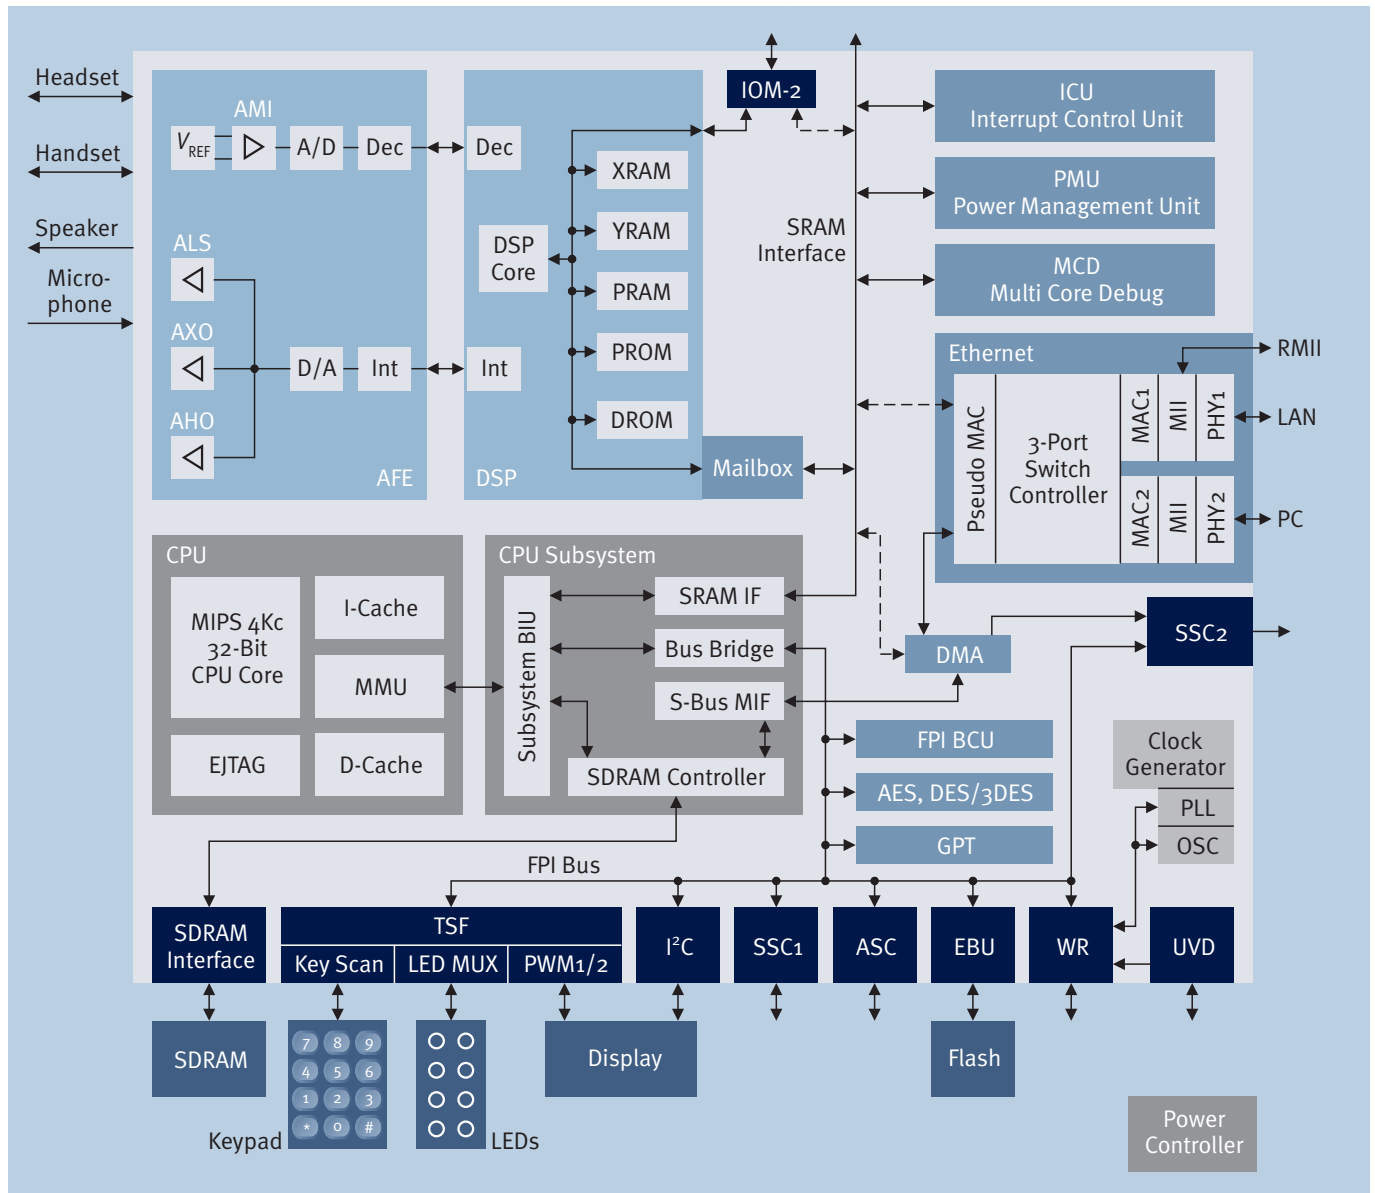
Headset
Handset
Speaker
Micro-phone

AMI
$V_{REF}$
A/D
Dec
ALS
AXO
AHO
D/A
Int
AFE

Dec
Int
DSP Core
XRAM
YRAM
PRAM
PROM
DROM
DSP
Mailbox

IOM-2
SRAM Interface

ICU
Interrupt Control Unit
PMU
Power Management Unit
MCD
Multi Core Debug

Ethernet
Pseudo MAC
3-Port Switch Controller
MAC1
MII
PHY1
MAC2
MII
PHY2
RMII
LAN
PC

CPU
MIPS 4Kc 32-Bit CPU Core
I-Cache
MMU
EJTAG
D-Cache

CPU Subsystem
Subsystem BIU
SRAM IF
Bus Bridge
S-Bus MIF
SDRAM Controller

DMA
SSC2
FPI BCU
AES, DES/3DES
GPT
Clock Generator
PLL
OSC

FPI Bus

SDRAM Interface
TSF
Key Scan
LED MUX
PWM1/2
I$^2$C
SSC1
ASC
EBU
WR
UVD

SDRAM
7 8 9
4 5 6
1 2 3
* 0 #
Keypad
LEDs
Display
Flash
Power Controller